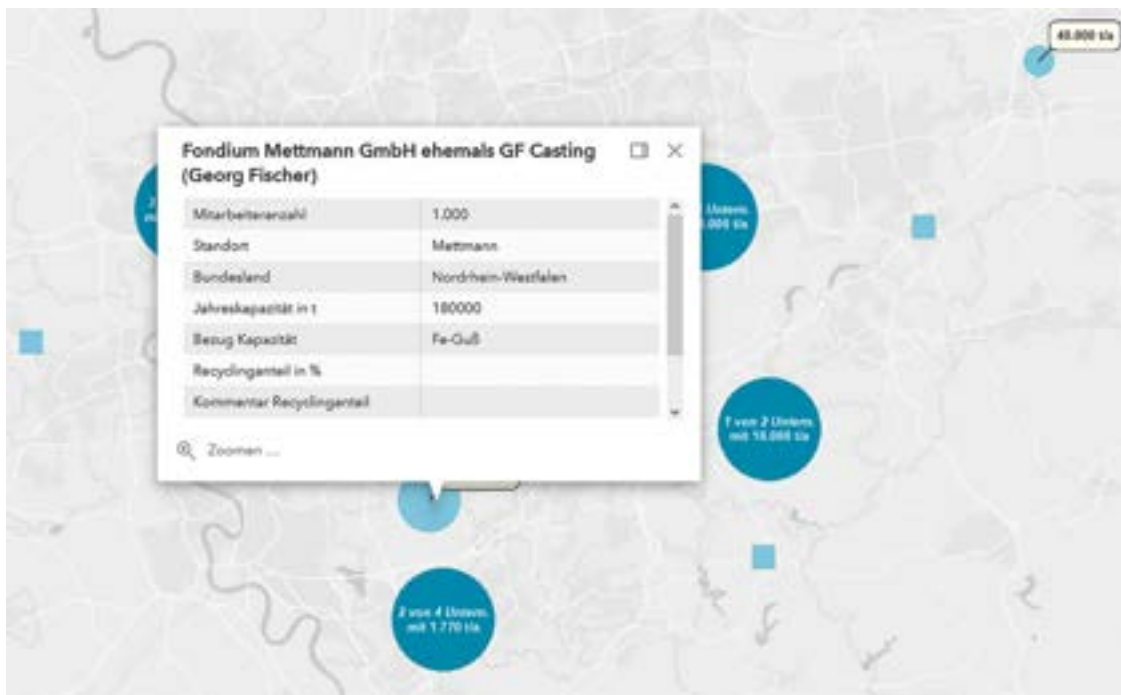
40.000 t/a

Fondium Mettmann GmbH ehemals GF Casting (Georg Fischer)

| Mitarbeiteranzahl | 1.000 |
|---|---|
| Standort | Mettmann |
| Bundesland | Nordrhein-Westfalen |
| Jahreskapazität in t | 180000 |
| Bezug Kapazität | Fe-Guß |
| Recyclinganteil in % | |
| Kommentar Recyclinganteil | |

Zoomen ...

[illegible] Unters. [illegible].000 t/a

7 von 2 Untern. mit 16.000 t/a

2 von 4 Untern. mit 1.770 t/a